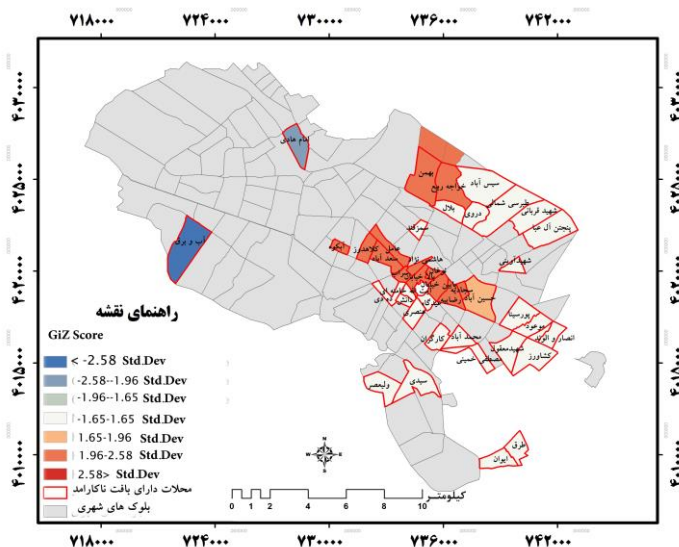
۷۱۸۰۰۰ ۷۲۴۰۰۰ ۷۳۰۰۰۰ ۷۳۶۰۰۰ ۷۴۲۰۰۰

۴۰۳۰۰۰۰
۴۰۲۵۰۰۰
۴۰۲۰۰۰۰
۴۰۱۵۰۰۰
۴۰۱۰۰۰۰

امام هادی
بهمن
خواجه ربیع
سیس آباد
طبرسی شمالی
شهید قربانی
دروی
بلال
پنجتن آل عبا
آب و برق
سمزقند
طلاب
کلاهدوز
سعد آباد
هاشمیه
شهید آوینی
حسین آباد
پورسینا
موعود
انصار و الولایه
شهید معقولی
کشاورز
مصطفی خمینی
سعد آباد
کارگران
عنصری
ولیعصر
سیدی
طرق
ایران

راهنمای نقشه
GiZ Score
< -2.58 Std.Dev
-2.58--1.96 Std.Dev
-1.96--1.65 Std.Dev
-1.65-1.65 Std.Dev
1.65-1.96 Std.Dev
1.96-2.58 Std.Dev
2.58> Std.Dev
محلات دارای بافت ناکارامد
بلوک های شهری

کیلومتر
0 1 2 4 6 8 10

۷۱۸۰۰۰ ۷۲۴۰۰۰ ۷۳۰۰۰۰ ۷۳۶۰۰۰ ۷۴۲۰۰۰